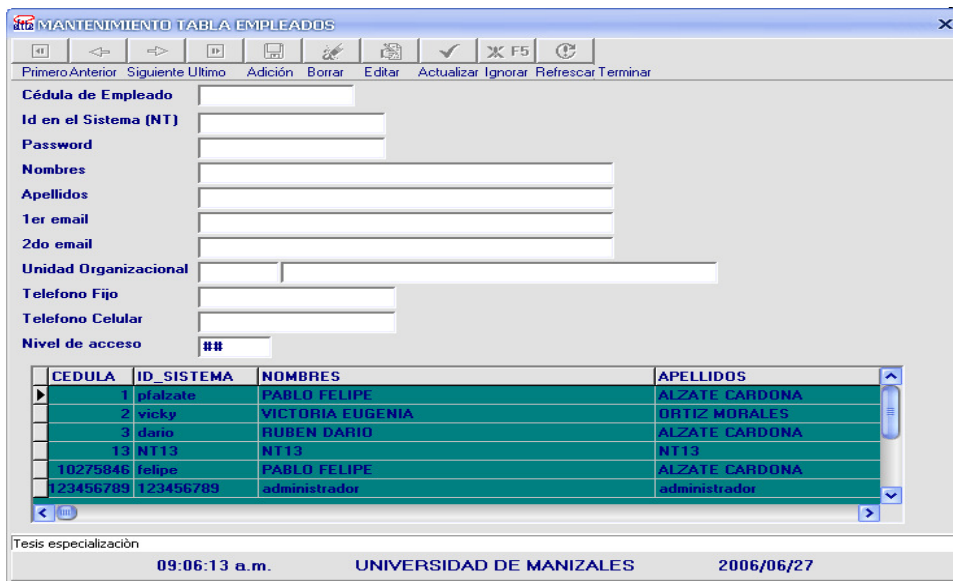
MANTENIMIENTO TABLA EMPLEADOS

F5

Primero Anterior Siguiente Ultimo Adición Borrar Editar Actualizar Ignorar Refrescar Terminar

Cédula de Empleado

Id en el Sistema (NT)

Password

Nombres

Apellidos

1er email

2do email

Unidad Organizacional

Telefono Fijo

Telefono Celular

Nivel de acceso ##

| CEDULA | ID_SISTEMA | NOMBRES | APELLIDOS |
|---|---|---|---|
| 1 | pfalzate | PABLO FELIPE | ALZATE CARDONA |
| 2 | vicky | VICTORIA EUGENIA | ORTIZ MORALES |
| 3 | dario | RUBEN DARIO | ALZATE CARDONA |
| 13 | NT13 | NT13 | NT13 |
| 10275846 | felipe | PABLO FELIPE | ALZATE CARDONA |
| 123456789 | 123456789 | administrador | administrador |

Tesis especializaciòn

09:06:13 a.m. UNIVERSIDAD DE MANIZALES 2006/06/27